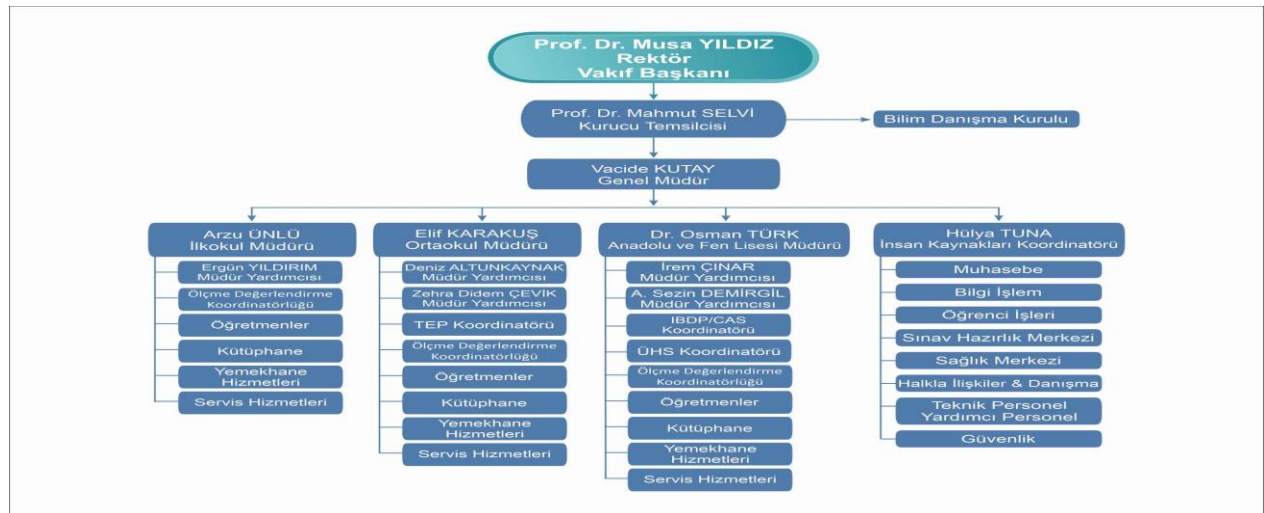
Prof. Dr. Musa YILDIZ
Rektör
Vakıf Başkanı

Prof. Dr. Mahmut SELVİ
Kurucu Temsilcisi

Bilim Danışma Kurulu

Vacide KUTAY
Genel Müdür

Arzu ÜNLÜ
İlkokul Müdürü

Ergün YILDIRIM
Müdür Yardımcısı

Ölçme Değerlendirme Koordinatörlüğü

Öğretmenler

Kütüphane

Yemekhane Hizmetleri

Servis Hizmetleri

Elif KARAKUŞ
Ortaokul Müdürü

Deniz ALTUNKAYNAK
Müdür Yardımcısı

Zehra Didem ÇEVİK
Müdür Yardımcısı

TEP Koordinatörü

Ölçme Değerlendirme Koordinatörlüğü

Öğretmenler

Kütüphane

Yemekhane Hizmetleri

Servis Hizmetleri

Dr. Osman TÜRK
Anadolu ve Fen Lisesi Müdürü

İrem ÇINAR
Müdür Yardımcısı

A. Sezin DEMİRGİL
Müdür Yardımcısı

IBDP/CAS Koordinatörü

ÜHS Koordinatörü

Ölçme Değerlendirme Koordinatörlüğü

Öğretmenler

Kütüphane

Yemekhane Hizmetleri

Servis Hizmetleri

Hülya TUNA
İnsan Kaynakları Koordinatörü

Muhasebe

Bilgi İşlem

Öğrenci İşleri

Sınav Hazırlık Merkezi

Sağlık Merkezi

Halkla İlişkiler & Danışma

Teknik Personel Yardımcı Personel

Güvenlik